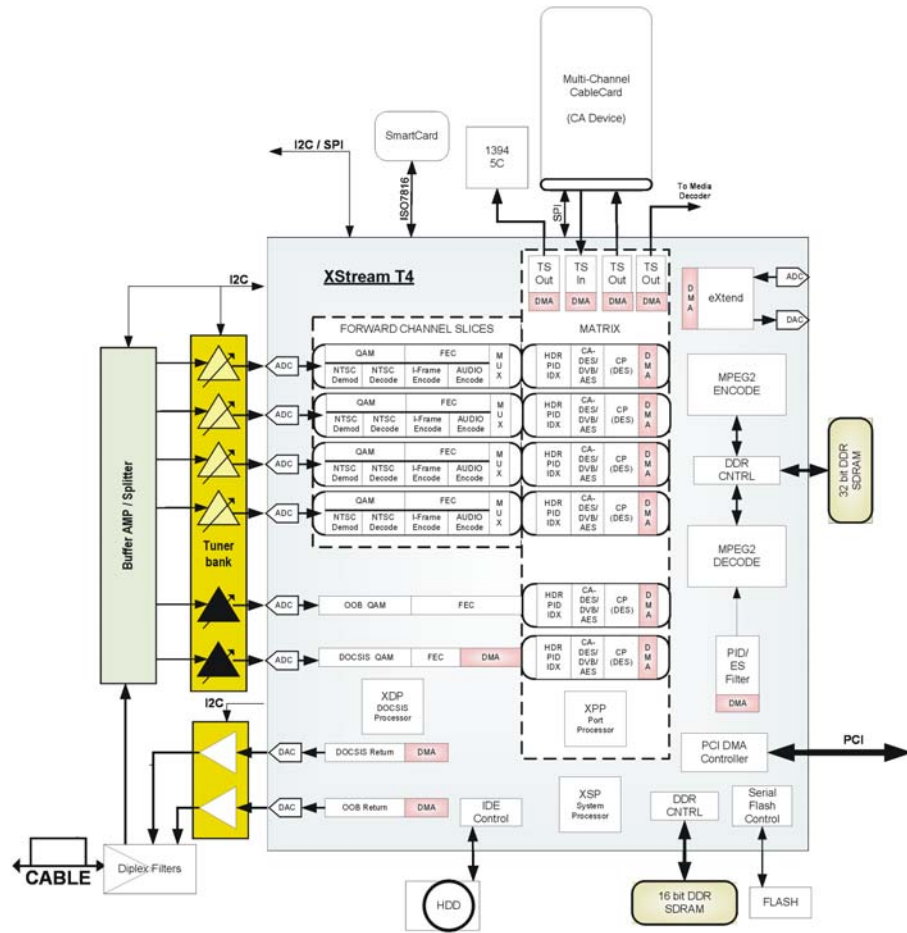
Multi-Channel CableCard

(CA Device)

SmartCard

1394 5C

I2C / SPI

ISO7816

SPI

To Media Decoder

XStream T4

TS Out

DMA

TS In

TS Out

DMA

TS Out

DMA

DMA

eXtend

ADC

DAC

I2C

FORWARD CHANNEL SLICES

MATRIX

QAM

FEC

NTSC Demod

NTSC Decode

I-Frame Encode

AUDIO Encode

MUX

HDR PID IDX

CA-DES/ DVB/ AES

CP (DES)

DMA

QAM

FEC

NTSC Demod

NTSC Decode

I-Frame Encode

AUDIO Encode

MUX

HDR PID IDX

CA-DES/ DVB/ AES

CP (DES)

DMA

QAM

FEC

NTSC Demod

NTSC Decode

I-Frame Encode

AUDIO Encode

MUX

HDR PID IDX

CA-DES/ DVB/ AES

CP (DES)

DMA

QAM

FEC

NTSC Demod

NTSC Decode

I-Frame Encode

AUDIO Encode

MUX

HDR PID IDX

CA-DES/ DVB/ AES

CP (DES)

DMA

ADC

ADC

ADC

ADC

MPEG2 ENCODE

DDR CNTRL

32 bit DDR SDRAM

MPEG2 DECODE

Buffer AMP / Splitter

Tuner bank

ADC

OOB QAM

FEC

HDR PID IDX

CA-DES/ DVB/ AES

CP (DES)

DMA

ADC

DOCSIS QAM

FEC

DMA

HDR PID IDX

CA-DES/ DVB/ AES

CP (DES)

DMA

PID/ ES Filter

DMA

XDP DOCSIS Processor

XPP Port Processor

I2C

DAC

DOCSIS Return

DMA

PCI DMA Controller

PCI

DAC

OOB Return

DMA

IDE Control

XSP System Processor

DDR CNTRL

Serial Flash Control

CABLE

Diplex Filters

HDD

16 bit DDR SDRAM

FLASH